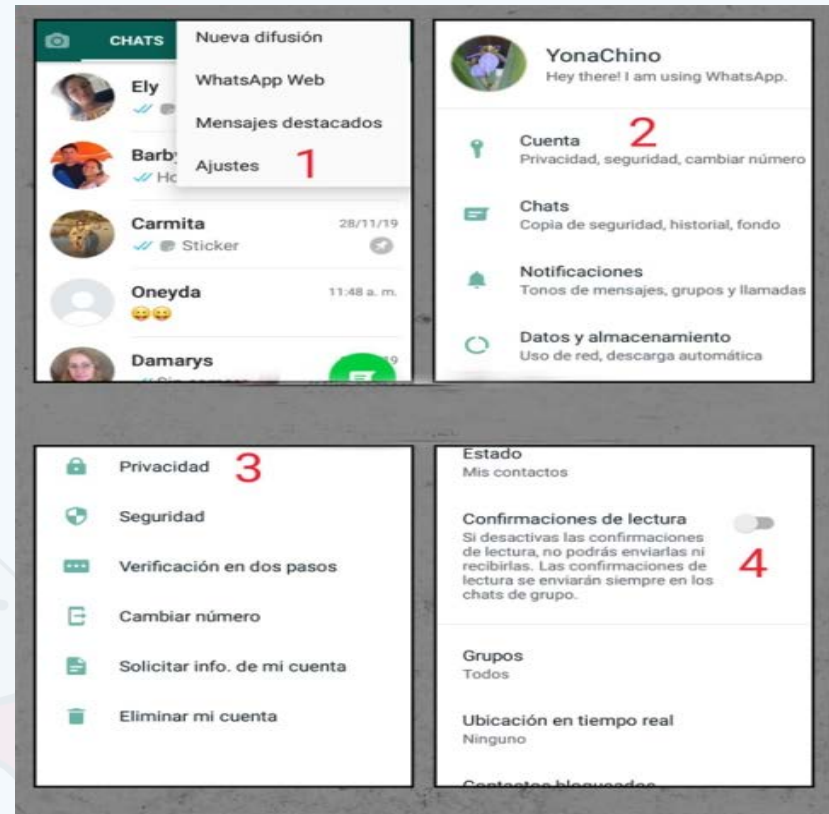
CHATS

Nueva difusión

WhatsApp Web

Mensajes destacados

Ajustes 1

Ely

Barby
Ho

Carmita 28/11/19
Sticker

Oneyda 11:48 a. m.
😄😄

Damarys

YonaChino
Hey there! I am using WhatsApp.

Cuenta 2
Privacidad, seguridad, cambiar número

Chats
Copia de seguridad, historial, fondo

Notificaciones
Tonos de mensajes, grupos y llamadas

Datos y almacenamiento
Uso de red, descarga automática

Privacidad 3

Seguridad

Verificación en dos pasos

Cambiar número

Solicitar info. de mi cuenta

Eliminar mi cuenta

Estado
Mis contactos

Confirmaciones de lectura
Si desactivas las confirmaciones de lectura, no podrás enviarlas ni recibirlas. Las confirmaciones de lectura se enviarán siempre en los chats de grupo.

4

Grupos
Todos

Ubicación en tiempo real
Ninguno

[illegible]